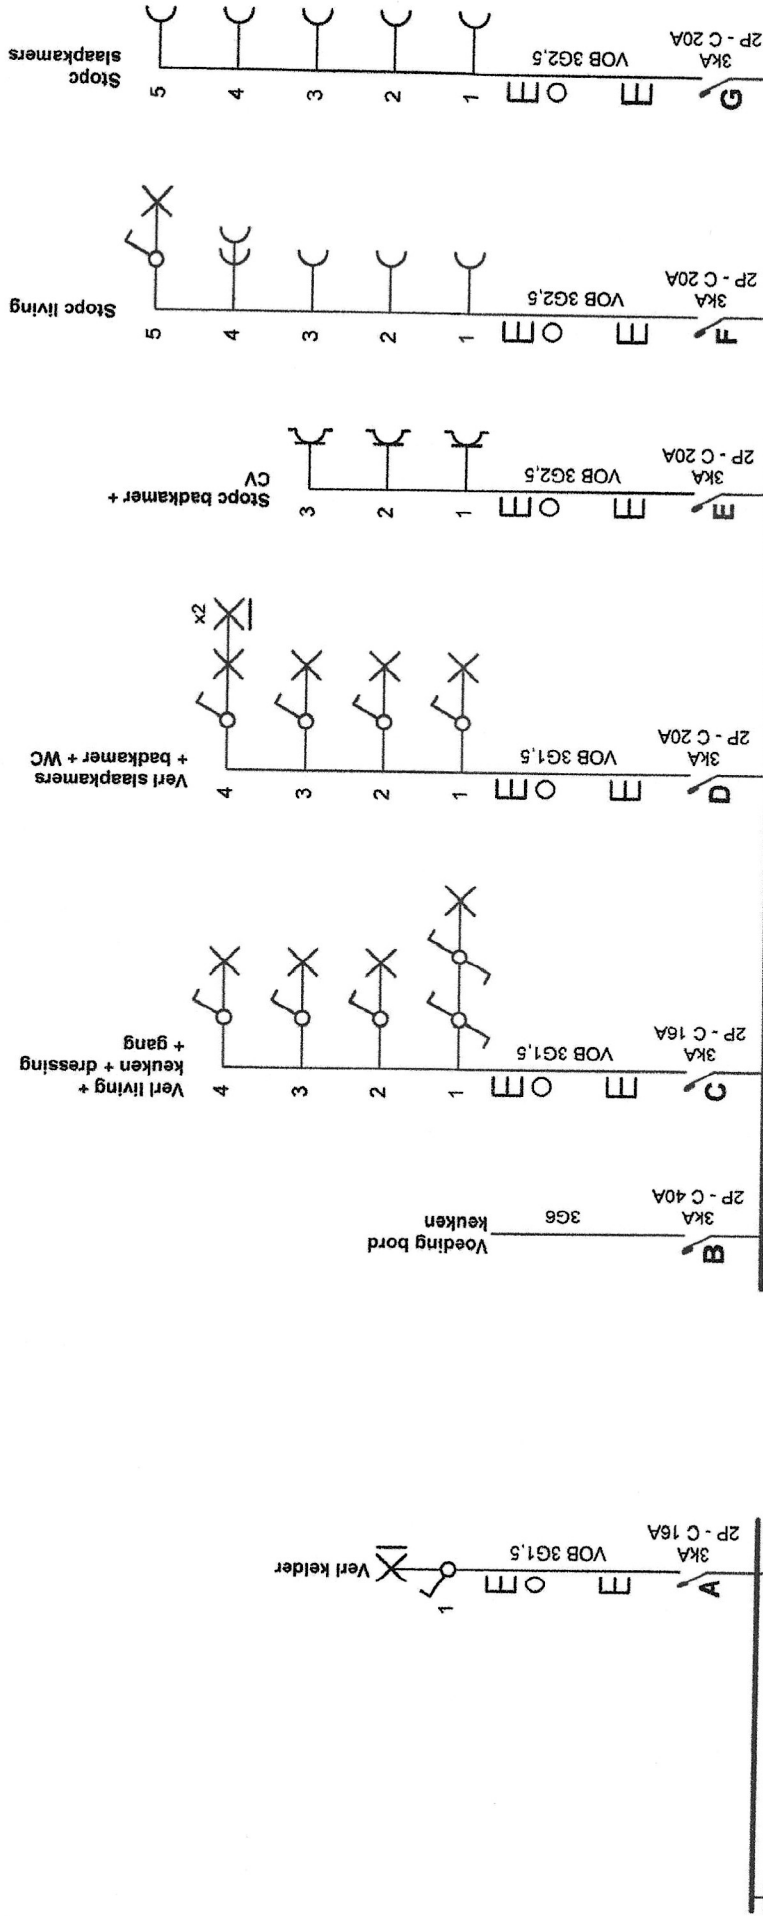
A
3kA
2P - C 16A
VOB 3G1,5
1
Verl kelder

B
3kA
2P - C 40A
3G6
Voeding bord keuken

C
3kA
2P - C 16A
VOB 3G1,5
1
2
3
4
Verl living + keuken + dressing + gang

D
3kA
2P - C 20A
VOB 3G1,5
1
2
3
4
x2
Verl slaapkamers + badkamer + WC

E
3kA
2P - C 20A
VOB 3G2,5
1
2
3
Stopc badkamer + CV

F
3kA
2P - C 20A
VOB 3G2,5
1
2
3
4
5
Stopc living

G
3kA
2P - C 20A
VOB 3G2,5
1
2
3
4
5
Stopc slaapkamers